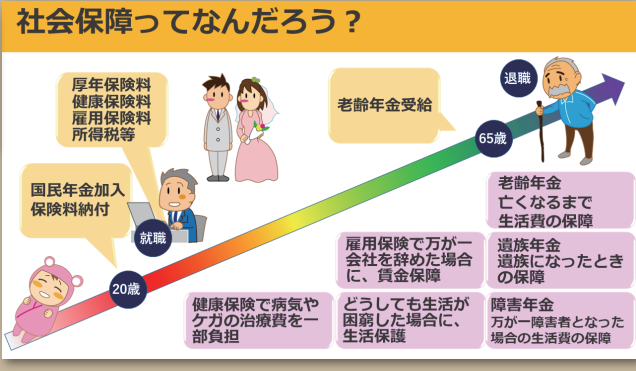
社会保障ってなんだろう？

厚年保険料
健康保険料
雇用保険料
所得税等

国民年金加入
保険料納付

就職

20歳

老齢年金受給

65歳

退職

老齢年金
亡くなるまで
生活費の保障

雇用保険で万が一会社を辞めた場合に、賃金保障

遺族年金
遺族になったときの保障

健康保険で病気やケガの治療費を一部負担

どうしても生活が困窮した場合に、生活保護

障害年金
万が一障害者となった場合の生活費の保障